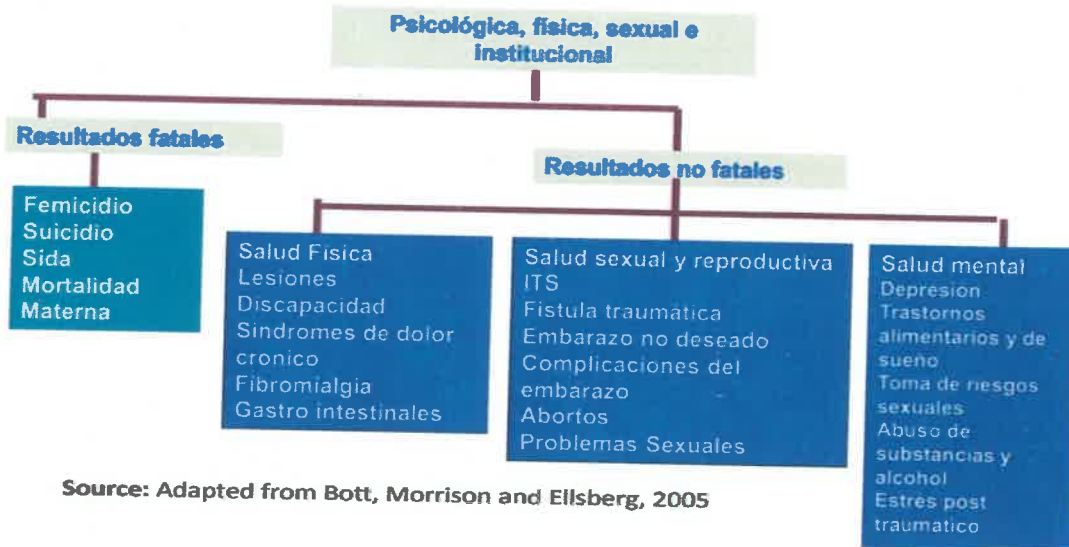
Psicológica, física, sexual e institucional

Resultados fatales

Femicidio
Suicidio
Sida
Mortalidad
Materna

Resultados no fatales

Salud Física
Lesiones
Discapacidad
Sindromes de dolor cronico
Fibromialgia
Gastro intestinales

Salud sexual y reproductiva
ITS
Fistula traumatica
Embarazo no deseado
Complicaciones del embarazo
Abortos
Problemas Sexuales

Salud mental
Depresion
Trastornos alimentarios y de sueño
Toma de riesgos sexuales
Abuso de substancias y alcohol
Estres post traumatico

Source: Adapted from Bott, Morrison and Ellsberg, 2005